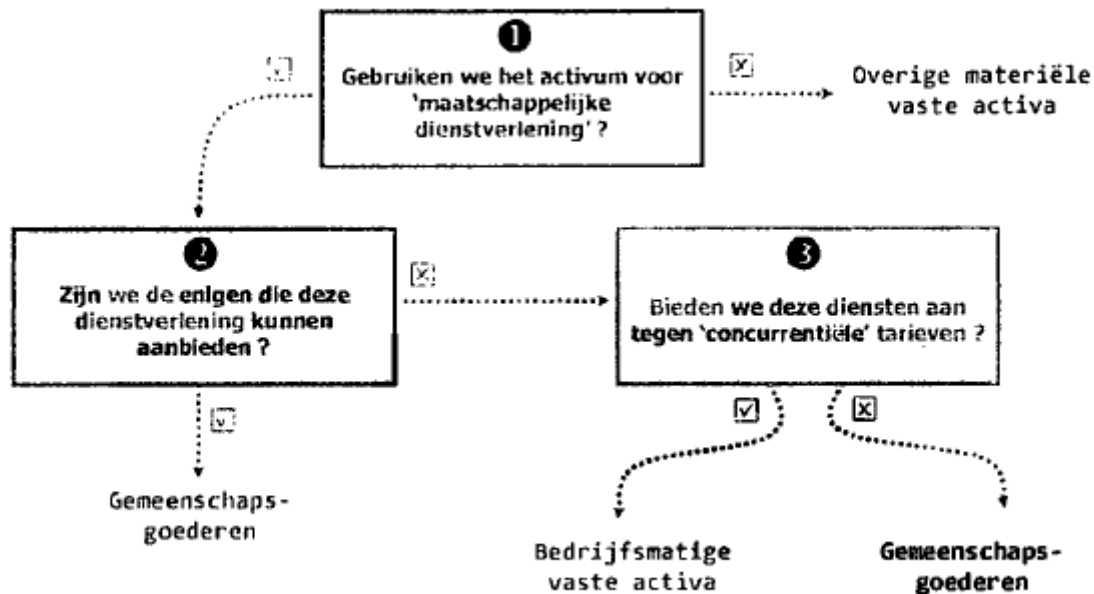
❶
Gebruiken we het activum voor 'maatschappelijke dienstverlening' ?

☒

Overige materiële vaste activa

☑

❷
Zijn we de enigen die deze dienstverlening kunnen aanbieden ?

☒

❸
Bieden we deze diensten aan tegen 'concurrentiële' tarieven ?

☑

Gemeenschaps-goederen

☑

☒

Bedrijfsmatige vaste activa

Gemeenschaps-goederen